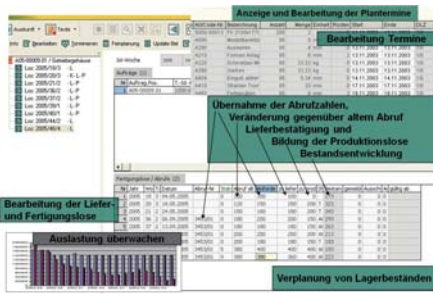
Anzeige und Bearbeitung der Plantermine

Bearbeitung Termine

Auskunft Texte

Bearbeiten Terminieren Fertigung Update Bst

Los 2005/19/3 - L
Los 2005/19/2 - K L P
Los 2005/19/1 - L P
Los 2005/36/2 - L P
Los 2005/37/2 - L P
Los 2005/30/1 - L P
Los 2005/44/2 - L P
Los 2005/40/4 - L

Übernahme der Abrufzahlen,
Veränderung gegenüber altem Abruf
Lieferbestätigung und
Bildung der Produktionslose
Bestandsentwicklung

Bearbeitung der Liefer- und Fertigungslose

Auslastung überwachen

Verplanung von Lagerbeständen